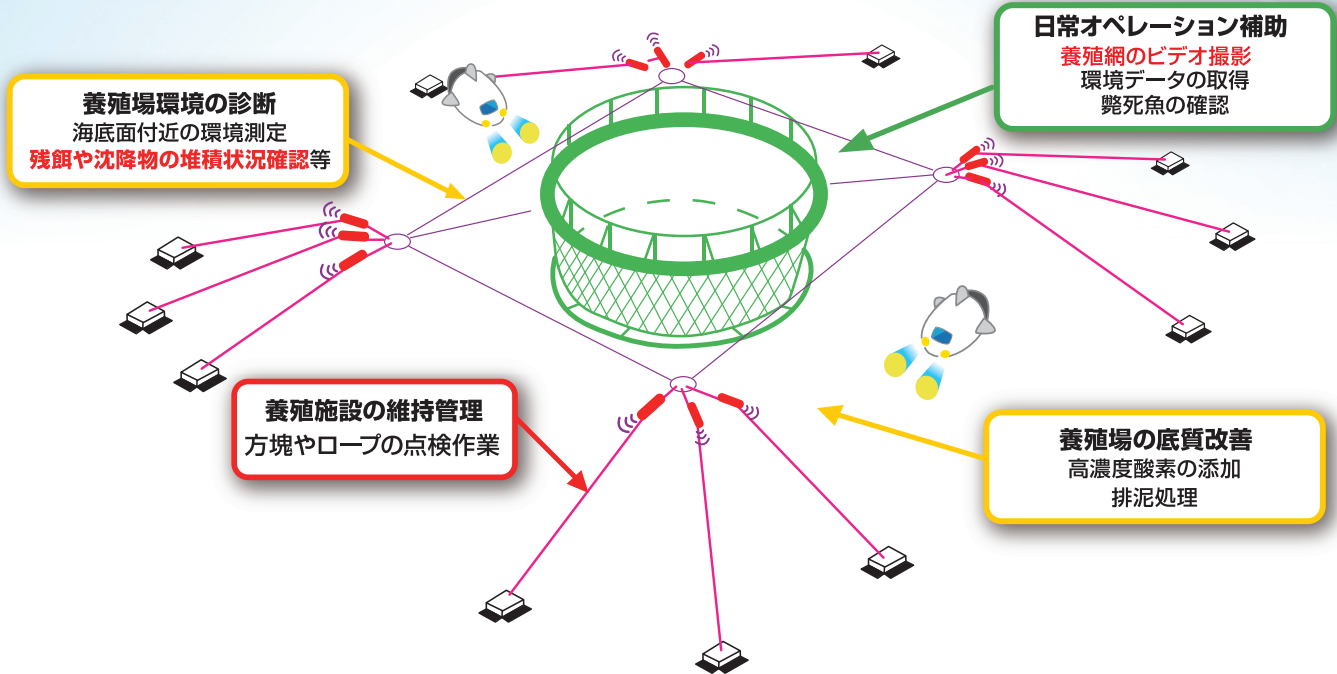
日常オペレーション補助
養殖網のビデオ撮影
環境データの取得
斃死魚の確認

養殖場環境の診断
海底面付近の環境測定
残餌や沈降物の堆積状況確認等

養殖施設の維持管理
方塊やロープの点検作業

養殖場の底質改善
高濃度酸素の添加
排泥処理